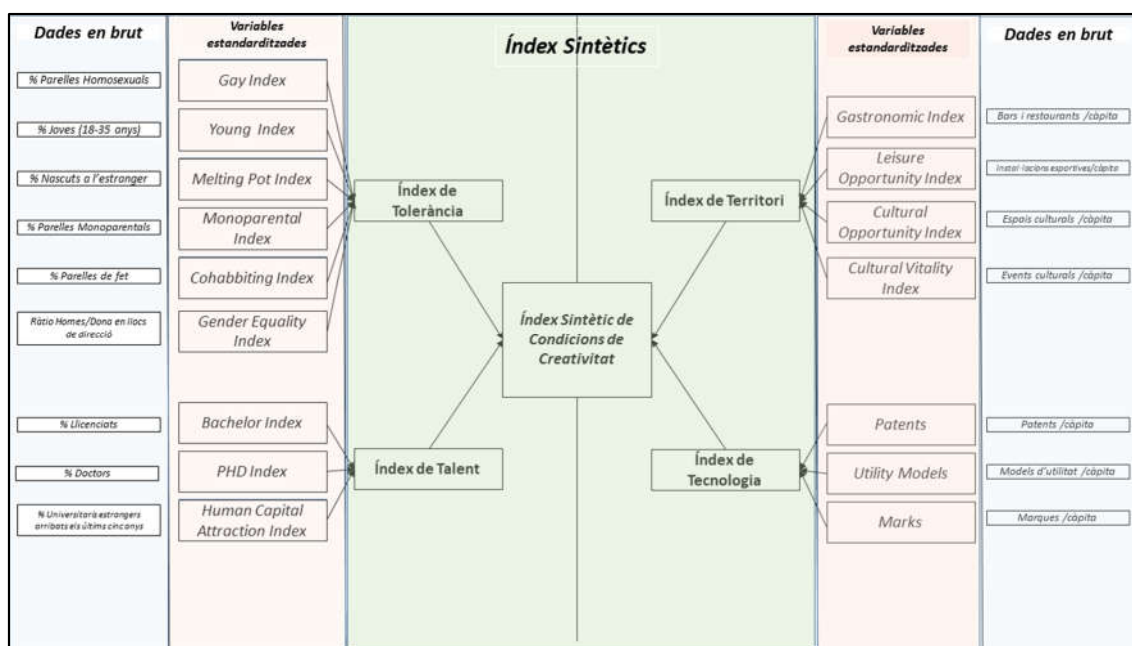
Dades en brut

% Parelles Homosexuals

% Joves (18-35 anys)

% Nascuts a l'estranger

% Parelles Monoparentals

% Parelles de fet

Ràtio Homes/Dona en llocs de direcció

% Llicenciats

% Doctors

% Universitaris estrangers arribats els últims cinc anys

Variables estandarditzades

Gay Index

Young Index

Melting Pot Index

Monoparental Index

Cohabbiting Index

Gender Equality Index

Bachelor Index

PHD Index

Human Capital Attraction Index

Índex Sintètics

Índex de Tolerància

Índex de Territori

Índex Sintètic de Condicions de Creativitat

Índex de Talent

Índex de Tecnologia

Variables estandarditzades

Gastronomic Index

Leisure Opportunity Index

Cultural Opportunity Index

Cultural Vitality Index

Patents

Utility Models

Marks

Dades en brut

Bars i restaurants /càpita

Instal·lacions esportives/càpita

Espais culturals /càpita

Events culturals /càpita

Patents /càpita

Models d'utilitat /càpita

Marques /càpita